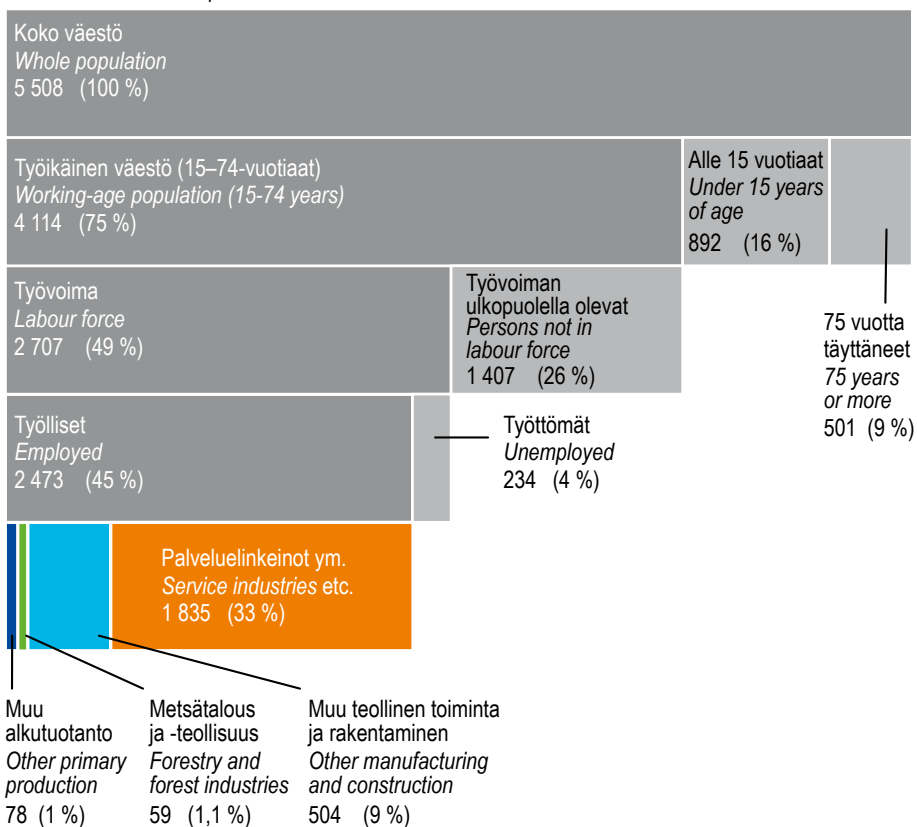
Koko väestö
Whole population
5 508 (100 %)

Työikäinen väestö (15–74-vuotiaat)
Working-age population (15-74 years)
4 114 (75 %)

Alle 15 vuotiaat
Under 15 years of age
892 (16 %)

75 vuotta täyttäneet
75 years or more
501 (9 %)

Työvoima
Labour force
2 707 (49 %)

Työvoiman ulkopuolella olevat
Persons not in labour force
1 407 (26 %)

Työlliset
Employed
2 473 (45 %)

Työttömät
Unemployed
234 (4 %)

Palveluelinkeinot ym.
Service industries etc.
1 835 (33 %)

Muu alkutuotanto
Other primary production
78 (1 %)

Metsätalous ja -teollisuus
Forestry and forest industries
59 (1,1 %)

Muu teollinen toiminta ja rakentaminen
Other manufacturing and construction
504 (9 %)